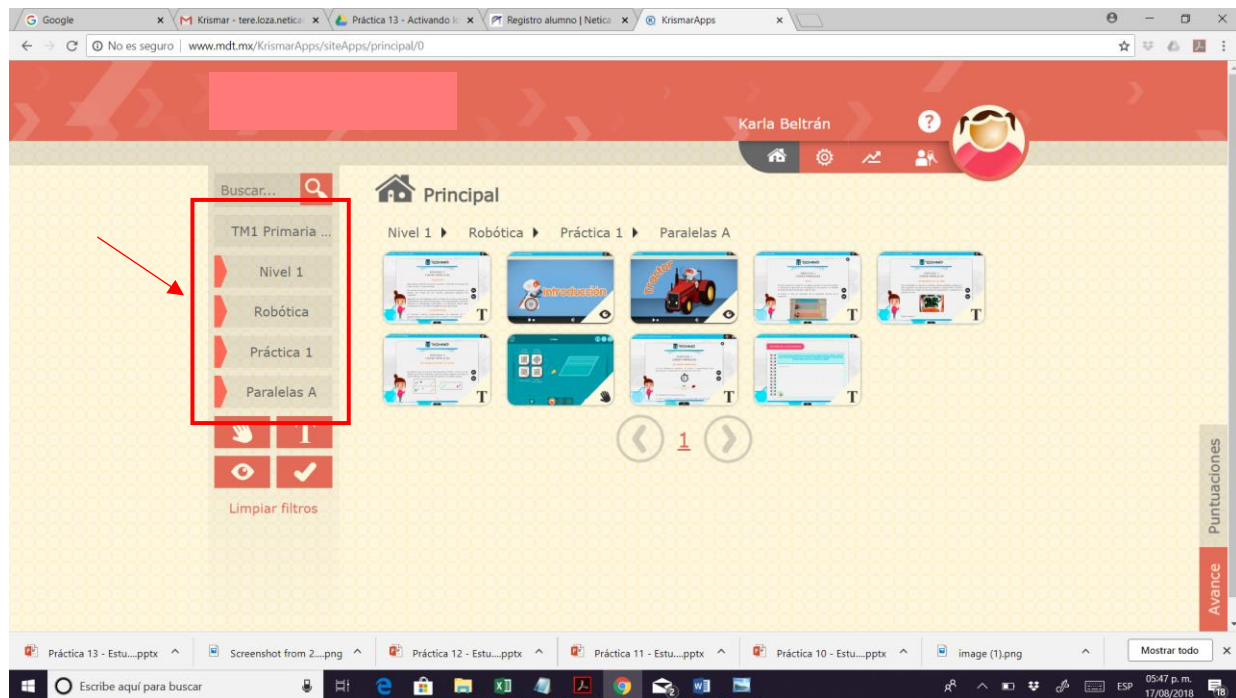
Google ×
Krismar - tere.loza.netica ×
Práctica 13 - Activando ×
Registro alumno | Netica ×
KrismarApps ×

No es seguro | www.mdt.mx/KrismarApps/siteApps/principal/0

Karla Beltrán

Buscar...

Principal

TM1 Primaria ...
Nivel 1
Robótica
Práctica 1
Paralelas A

Nivel 1 ▸ Robótica ▸ Práctica 1 ▸ Paralelas A

Introducción

T T T T T T T

1

Limpiar filtros

Puntuaciones
Avance

Práctica 13 - Estu....pptx
Screenshot from 2....png
Práctica 12 - Estu....pptx
Práctica 11 - Estu....pptx
Práctica 10 - Estu....pptx
image (1).png
Mostrar todo

Escribe aquí para buscar
ESP
05:47 p. m.
17/08/2018